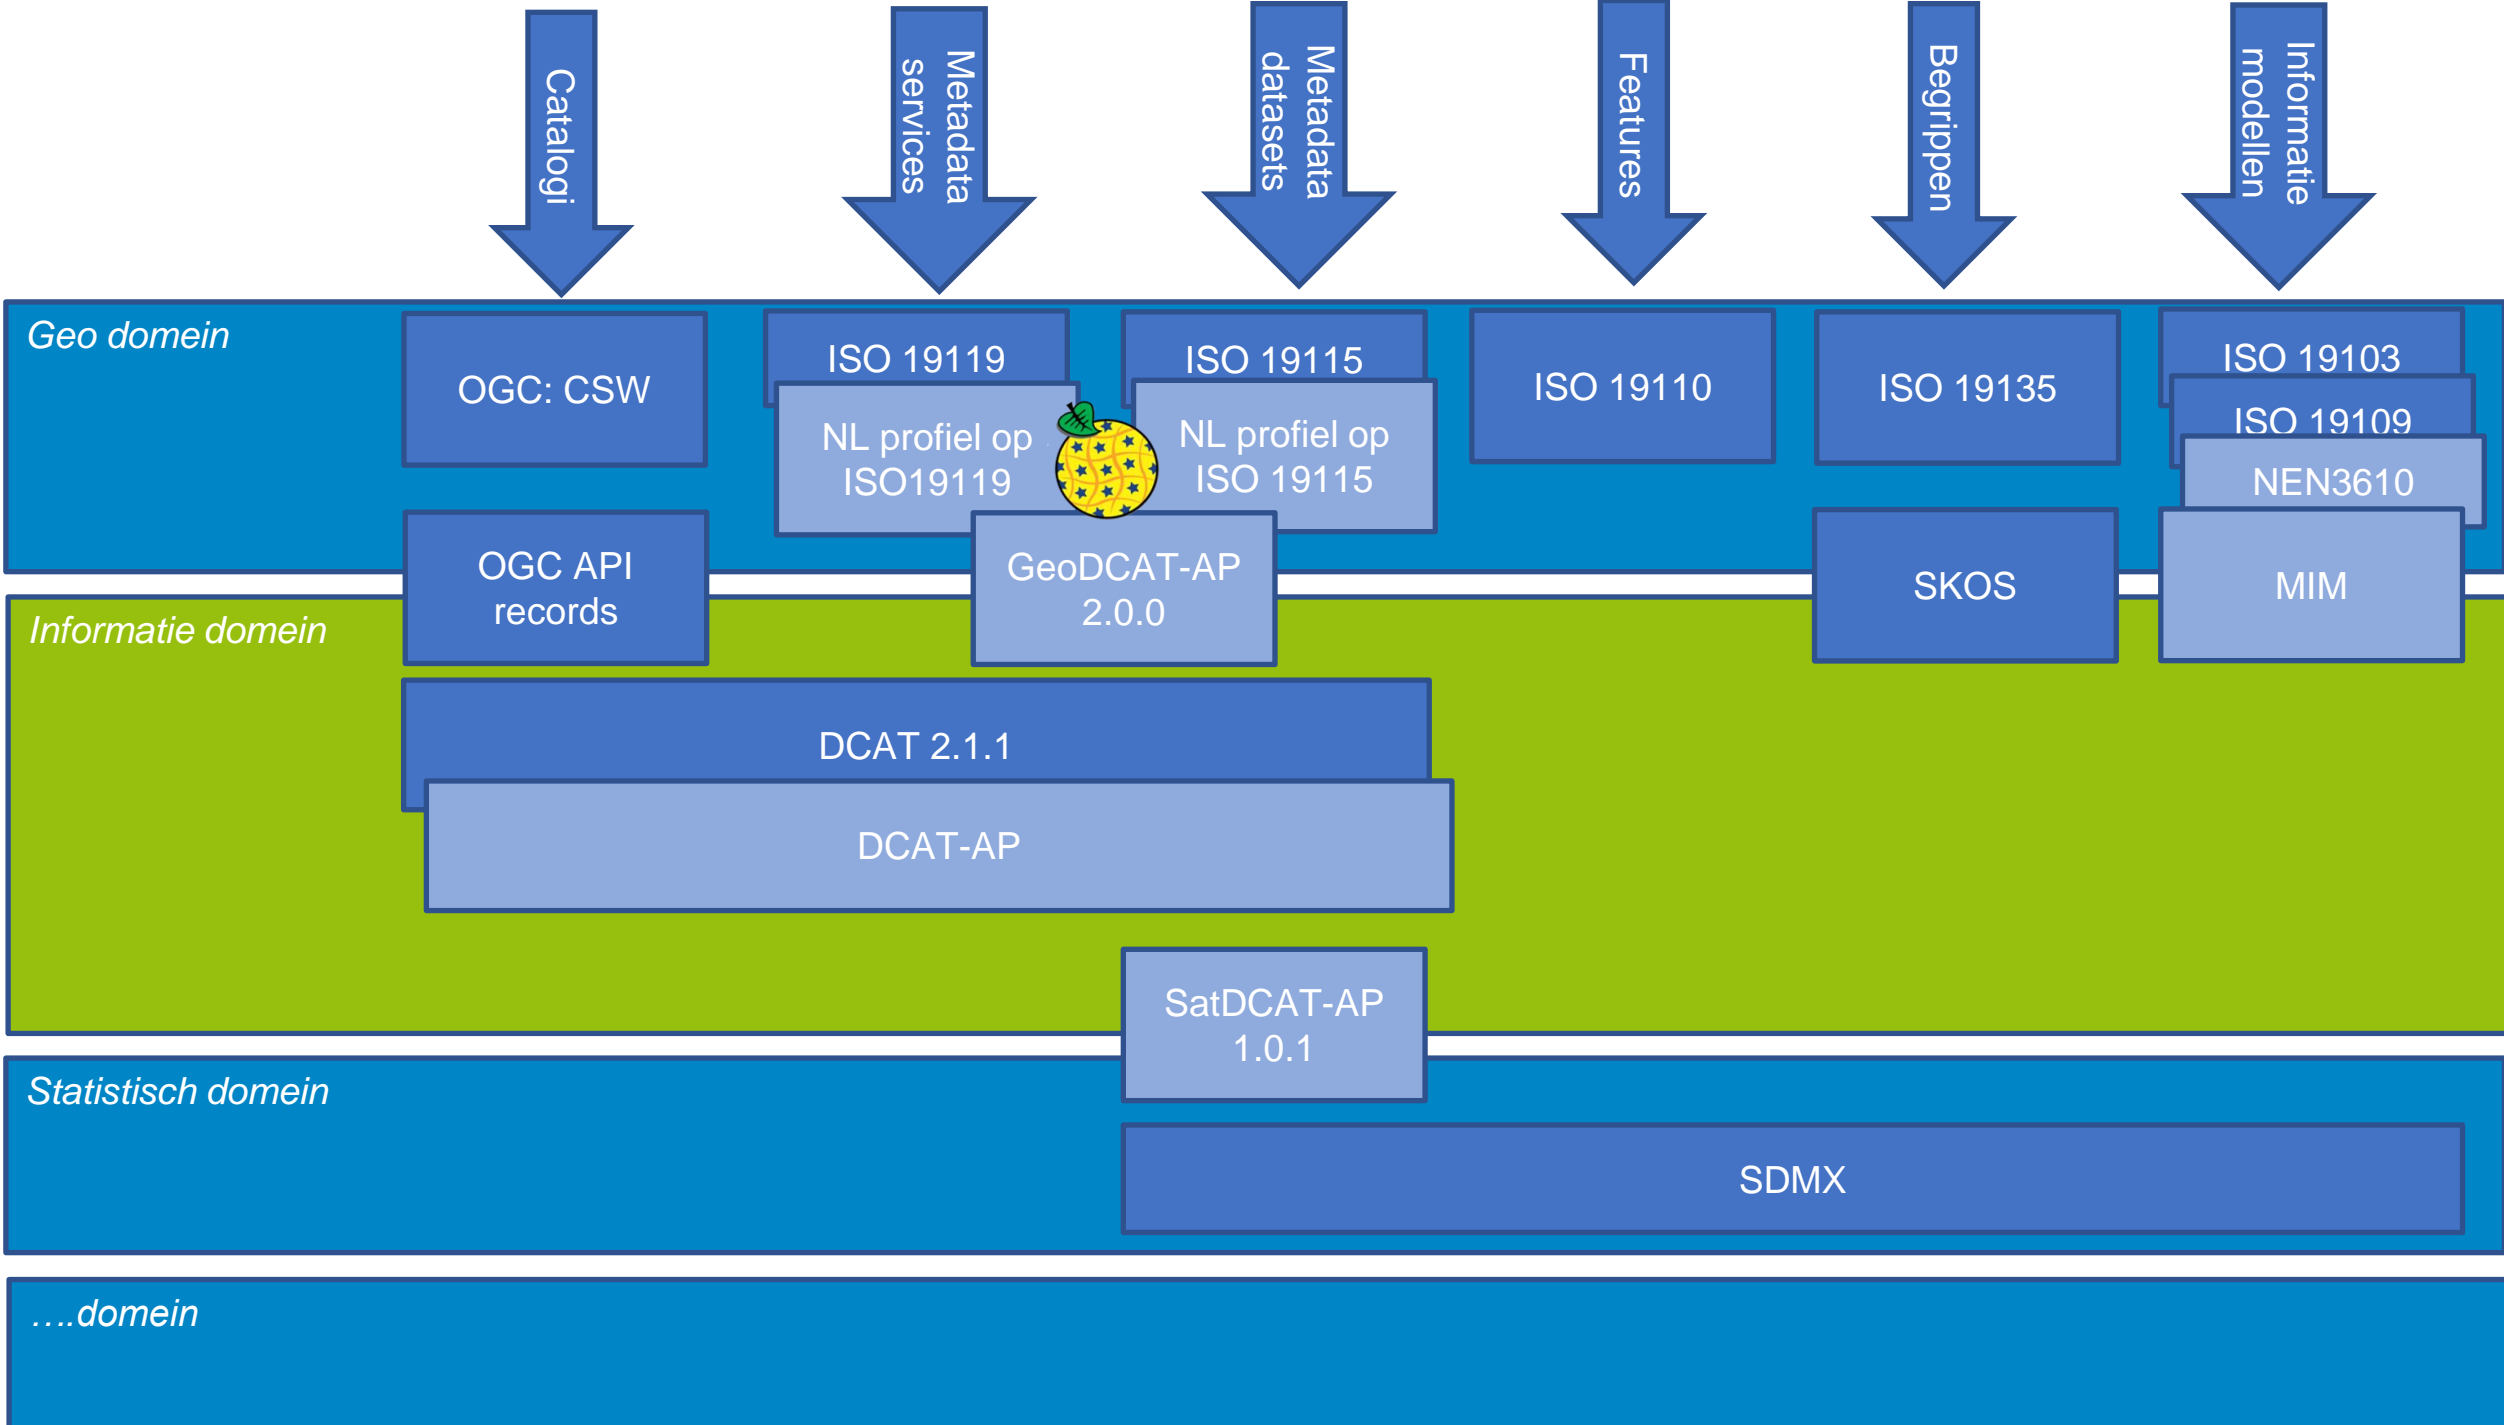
Catalogi

Metadata services

Metadata datasets

Features

Begrippen

Informatie modellen

Geo domein

OGC: CSW

ISO 19119

NL profiel op ISO19119

ISO 19115

NL profiel op ISO 19115

ISO 19110

ISO 19135

ISO 19103

ISO 19109

NEN3610

OGC API records

GeoDCAT-AP 2.0.0

SKOS

MIM

Informatie domein

DCAT 2.1.1

DCAT-AP

SatDCAT-AP 1.0.1

Statistisch domein

SDMX

….domein